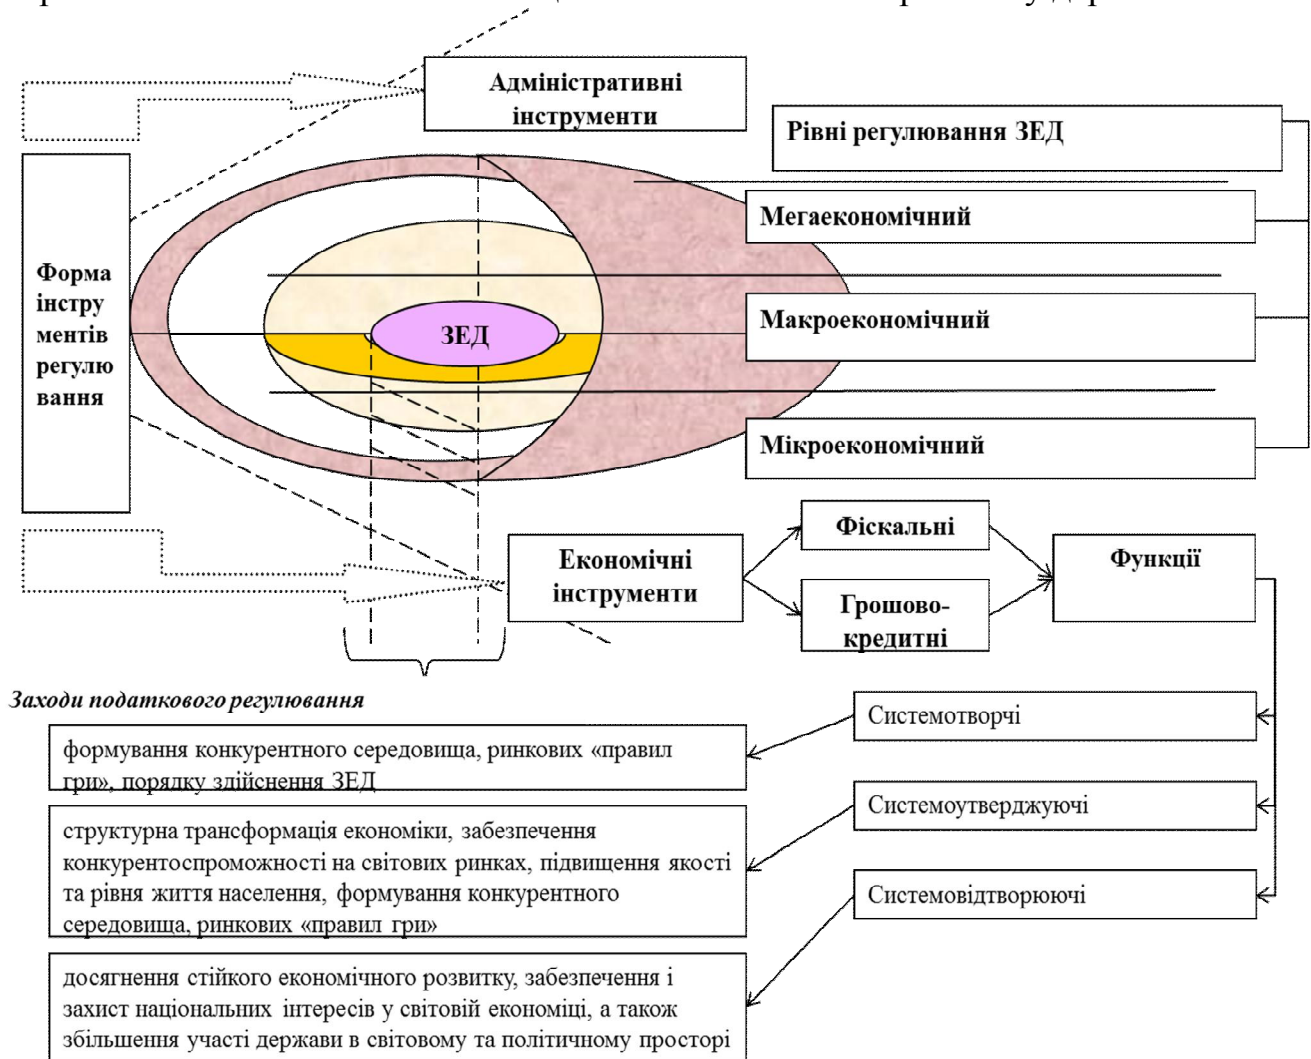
Адміністративні інструменти

Рівні регулювання ЗЕД

Мегаекономічний

Форма інструментів регулювання

ЗЕД

Макроекономічний

Мікроекономічний

Фіскальні

Економічні інструменти

Функції

Грошово-кредитні

Заходи податкового регулювання

Системотворчі

формування конкурентного середовища, ринкових «правил гри», порядку здійснення ЗЕД

Системоутверджуючі

структурна трансформація економіки, забезпечення конкурентоспроможності на світових ринках, підвищення якості та рівня життя населення, формування конкурентного середовища, ринкових «правил гри»

Системовідтворюючі

досягнення стійкого економічного розвитку, забезпечення і захист національних інтересів у світовій економіці, а також збільшення участі держави в світовому та політичному просторі